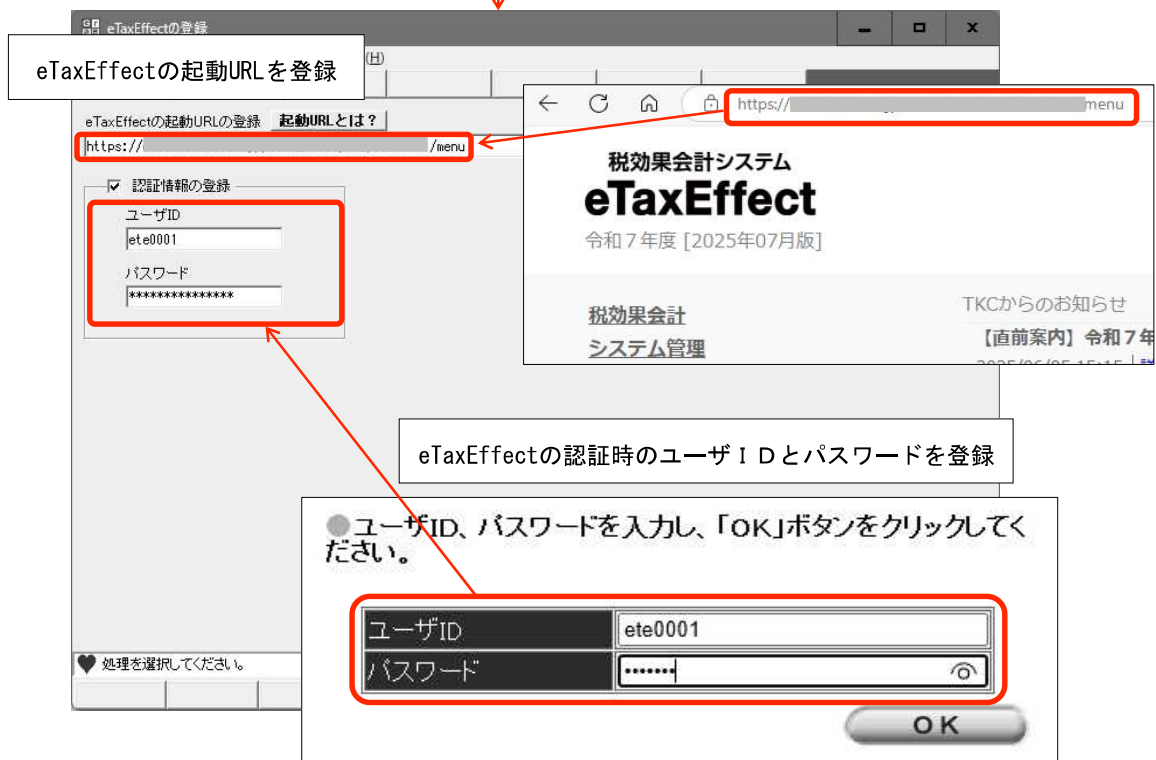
eTaxEffectの登録

eTaxEffectの起動URLを登録

(H)

eTaxEffectの起動URLの登録　起動URLとは？

https:// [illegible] /menu

☑ 認証情報の登録

ユーザID

ete0001

パスワード

***************

https:// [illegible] menu

税効果会計システム

eTaxEffect

令和７年度 [2025年07月版]

税効果会計

システム管理

TKCからのお知らせ

【直前案内】令和７年

eTaxEffectの認証時のユーザＩＤとパスワードを登録

●ユーザID、パスワードを入力し、「OK」ボタンをクリックしてください。

| ユーザID | ete0001 |
|---|---|
| パスワード | ••••••• |

OK

処理を選択してください。